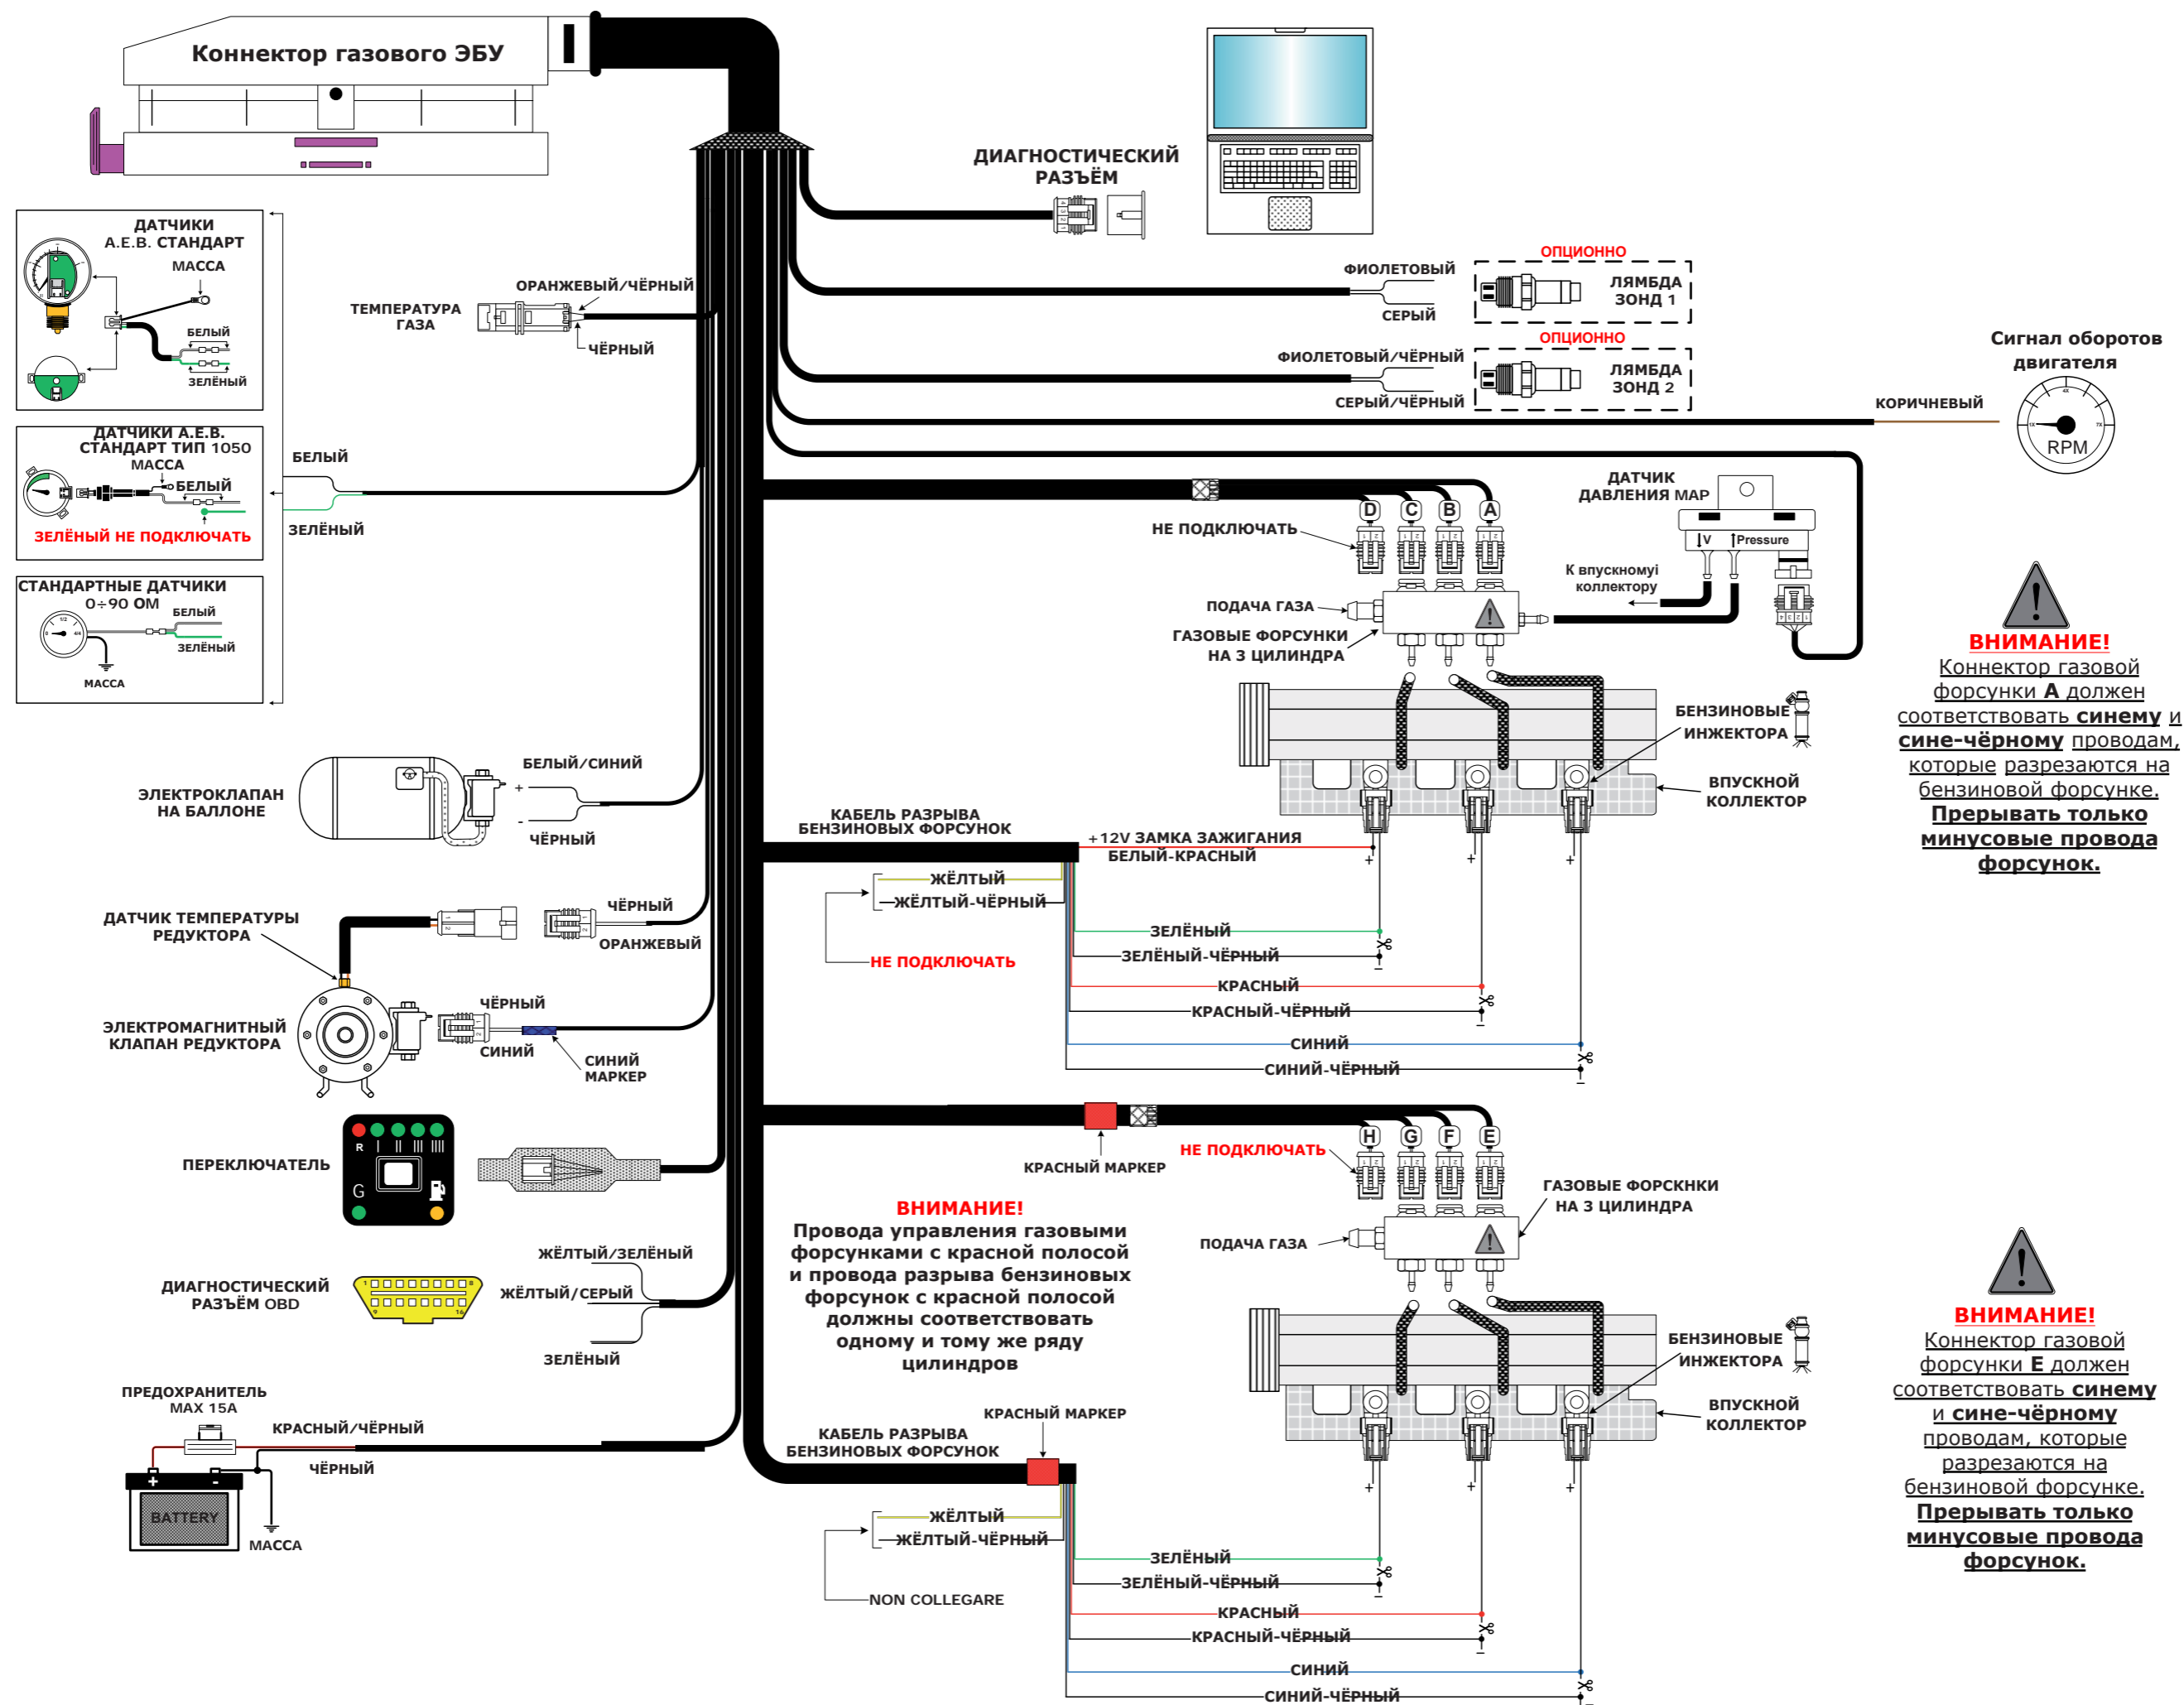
Коннектор газового ЭБУ

ДИАГНОСТИЧЕСКИЙ РАЗЪЁМ

ДАТЧИКИ A.E.B. СТАНДАРТ
МАССА
БЕЛЫЙ
ЗЕЛЁНЫЙ

ДАТЧИКИ A.E.B. СТАНДАРТ ТИП 1050
МАССА
БЕЛЫЙ
ЗЕЛЁНЫЙ НЕ ПОДКЛЮЧАТЬ

СТАНДАРТНЫЕ ДАТЧИКИ 0÷90 ОМ
БЕЛЫЙ
ЗЕЛЁНЫЙ
МАССА

БЕЛЫЙ
ЗЕЛЁНЫЙ

ТЕМПЕРАТУРА ГАЗА
ОРАНЖЕВЫЙ/ЧЁРНЫЙ
ЧЁРНЫЙ

ОПЦИОННО
ФИОЛЕТОВЫЙ
СЕРЫЙ
ЛЯМБДА ЗОНД 1

ОПЦИОННО
ФИОЛЕТОВЫЙ/ЧЁРНЫЙ
СЕРЫЙ/ЧЁРНЫЙ
ЛЯМБДА ЗОНД 2

Сигнал оборотов двигателя
КОРИЧНЕВЫЙ
RPM

ДАТЧИК ДАВЛЕНИЯ MAP
V
Pressure
К впускномуi коллектору

D C B A
НЕ ПОДКЛЮЧАТЬ
ПОДАЧА ГАЗА
ГАЗОВЫЕ ФОРСУНКИ НА 3 ЦИЛИНДРА
БЕНЗИНОВЫЕ ИНЖЕКТОРА
ВПУСКНОЙ КОЛЛЕКТОР

ВНИМАНИЕ!
Коннектор газовой форсунки A должен соответствовать синему и сине-чёрному проводам, которые разрезаются на бензиновой форсунке. Прерывать только минусовые провода форсунок.

ЭЛЕКТРОКЛАПАН НА БАЛЛОНЕ
БЕЛЫЙ/СИНИЙ
+
-
ЧЁРНЫЙ

КАБЕЛЬ РАЗРЫВА БЕНЗИНОВЫХ ФОРСУНОК
+12V ЗАМКА ЗАЖИГАНИЯ
БЕЛЫЙ-КРАСНЫЙ
ЖЁЛТЫЙ
ЖЁЛТЫЙ-ЧЁРНЫЙ
НЕ ПОДКЛЮЧАТЬ
ЗЕЛЁНЫЙ
ЗЕЛЁНЫЙ-ЧЁРНЫЙ
КРАСНЫЙ
КРАСНЫЙ-ЧЁРНЫЙ
СИНИЙ
СИНИЙ-ЧЁРНЫЙ
+
+
+

ДАТЧИК ТЕМПЕРАТУРЫ РЕДУКТОРА
ЧЁРНЫЙ
ОРАНЖЕВЫЙ

ЭЛЕКТРОМАГНИТНЫЙ КЛАПАН РЕДУКТОРА
ЧЁРНЫЙ
СИНИЙ
СИНИЙ МАРКЕР

ПЕРЕКЛЮЧАТЕЛЬ
R
G

КРАСНЫЙ МАРКЕР
H G F E
НЕ ПОДКЛЮЧАТЬ
ГАЗОВЫЕ ФОРСКНКИ НА 3 ЦИЛИНДРА
ПОДАЧА ГАЗА
БЕНЗИНОВЫЕ ИНЖЕКТОРА
ВПУСКНОЙ КОЛЛЕКТОР

ВНИМАНИЕ!
Провода управления газовыми форсунками с красной полосой и провода разрыва бензиновых форсунок с красной полосой должны соответствовать одному и тому же ряду цилиндров

ДИАГНОСТИЧЕСКИЙ РАЗЪЁМ OBD
ЖЁЛТЫЙ/ЗЕЛЁНЫЙ
ЖЁЛТЫЙ/СЕРЫЙ
ЗЕЛЁНЫЙ

ПРЕДОХРАНИТЕЛЬ MAX 15A
КРАСНЫЙ/ЧЁРНЫЙ
ЧЁРНЫЙ
BATTERY
МАССА

КРАСНЫЙ МАРКЕР
КАБЕЛЬ РАЗРЫВА БЕНЗИНОВЫХ ФОРСУНОК
ЖЁЛТЫЙ
ЖЁЛТЫЙ-ЧЁРНЫЙ
NON COLLEGARE
ЗЕЛЁНЫЙ
ЗЕЛЁНЫЙ-ЧЁРНЫЙ
КРАСНЫЙ
КРАСНЫЙ-ЧЁРНЫЙ
СИНИЙ
СИНИЙ-ЧЁРНЫЙ
+
+
+

ВНИМАНИЕ!
Коннектор газовой форсунки E должен соответствовать синему и сине-чёрному проводам, которые разрезаются на бензиновой форсунке. Прерывать только минусовые провода форсунок.